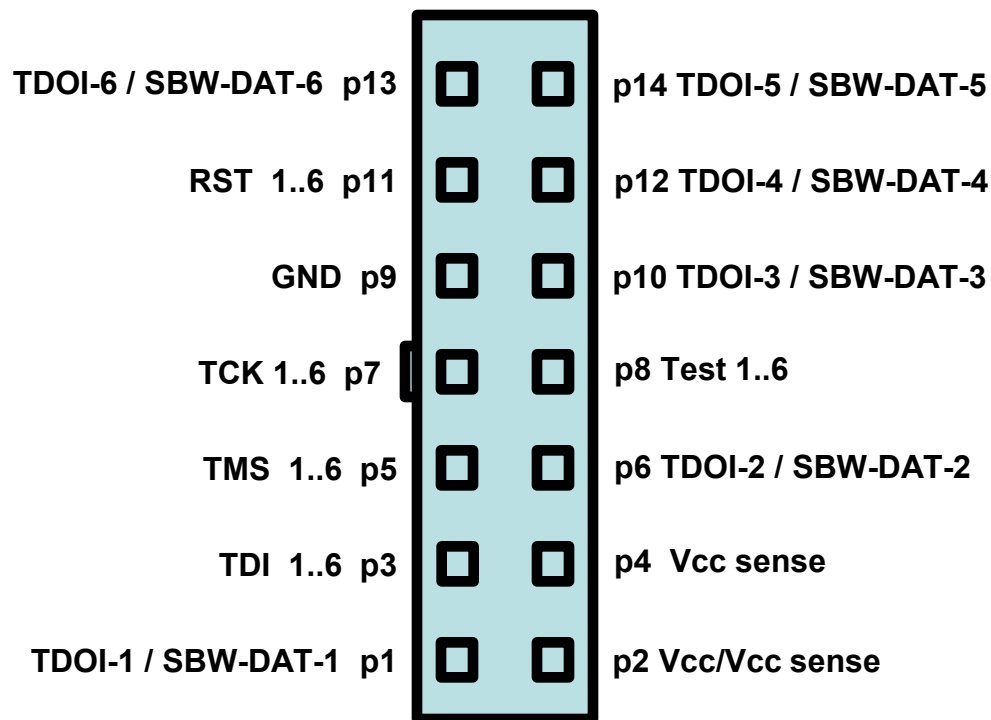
TDOI-6 / SBW-DAT-6 p13
p14 TDOI-5 / SBW-DAT-5

RST 1..6 p11
p12 TDOI-4 / SBW-DAT-4

GND p9
p10 TDOI-3 / SBW-DAT-3

TCK 1..6 p7
p8 Test 1..6

TMS 1..6 p5
p6 TDOI-2 / SBW-DAT-2

TDI 1..6 p3
p4 Vcc sense

TDOI-1 / SBW-DAT-1 p1
p2 Vcc/Vcc sense